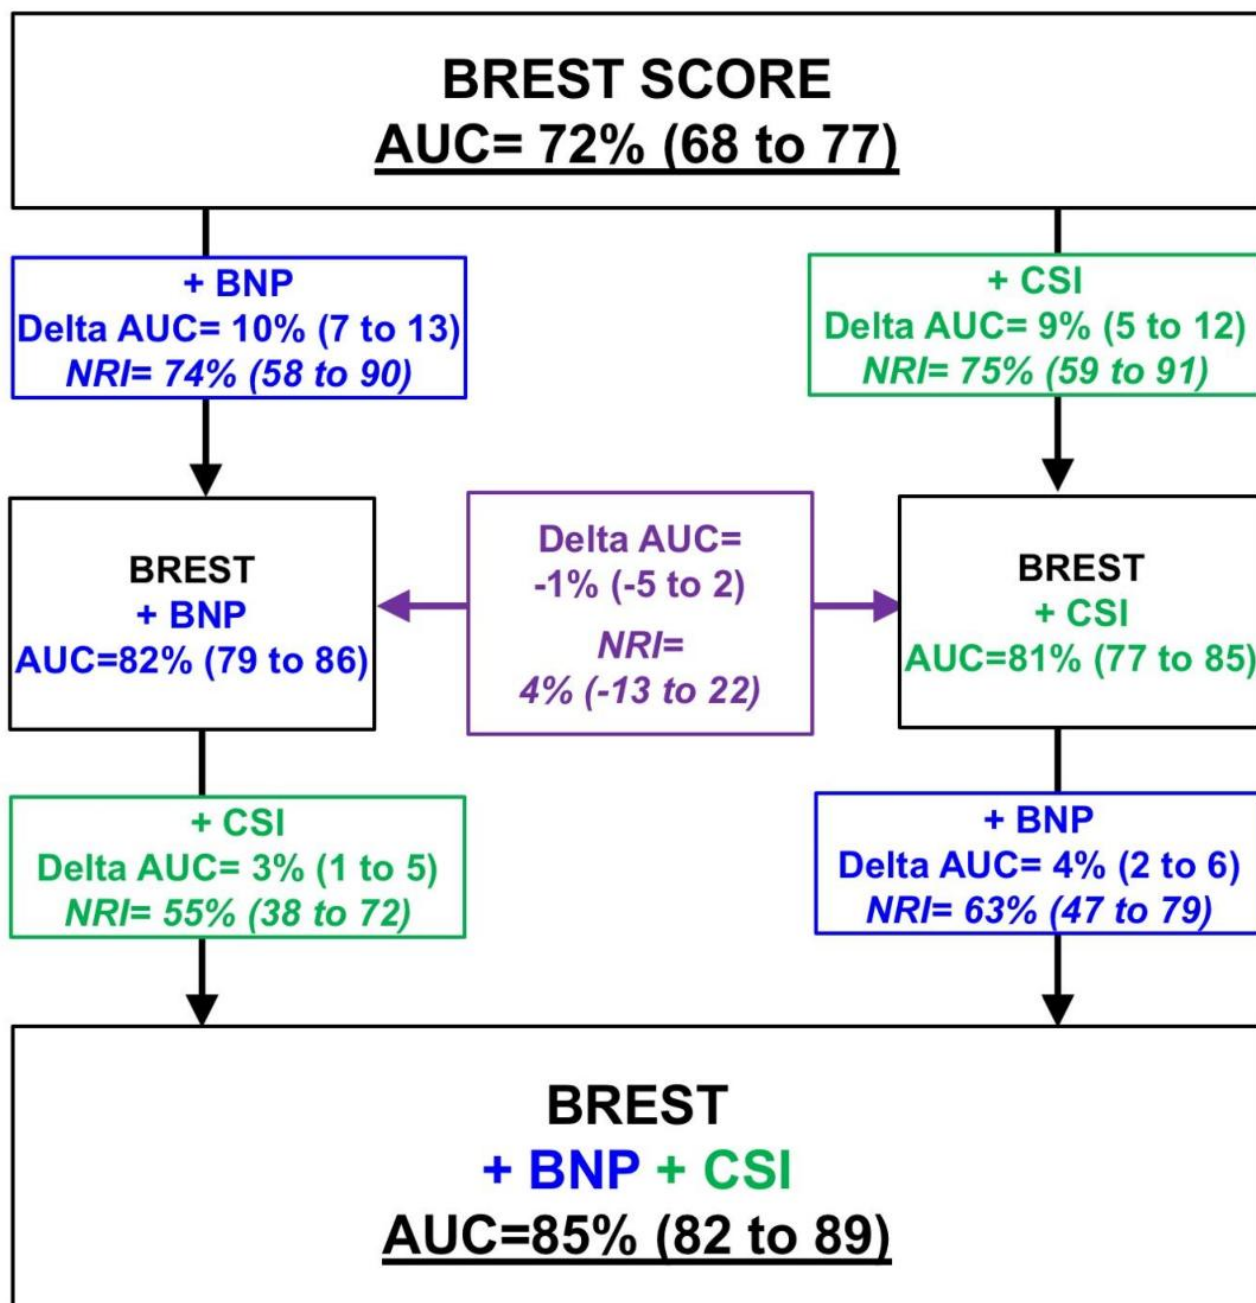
BREST SCORE
AUC= 72% (68 to 77)

+ BNP
Delta AUC= 10% (7 to 13)
NRI= 74% (58 to 90)

+ CSI
Delta AUC= 9% (5 to 12)
NRI= 75% (59 to 91)

BREST
+ BNP
AUC=82% (79 to 86)

Delta AUC=
-1% (-5 to 2)
NRI=
4% (-13 to 22)

BREST
+ CSI
AUC=81% (77 to 85)

+ CSI
Delta AUC= 3% (1 to 5)
NRI= 55% (38 to 72)

+ BNP
Delta AUC= 4% (2 to 6)
NRI= 63% (47 to 79)

BREST
+ BNP + CSI
AUC=85% (82 to 89)